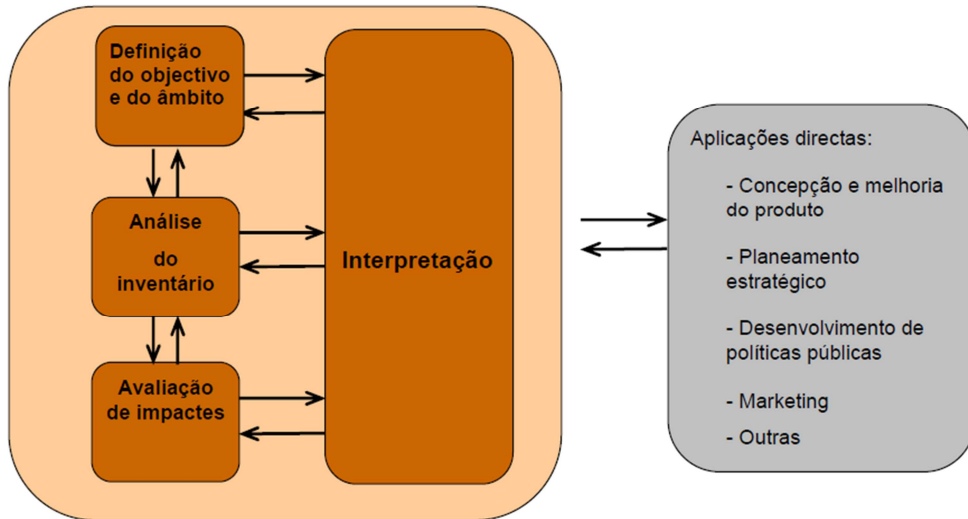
Definição do objectivo e do âmbito

Análise do inventário

Avaliação de impactes

Interpretação

Aplicações directas:

- Concepção e melhoria do produto

- Planeamento estratégico

- Desenvolvimento de políticas públicas

- Marketing

- Outras